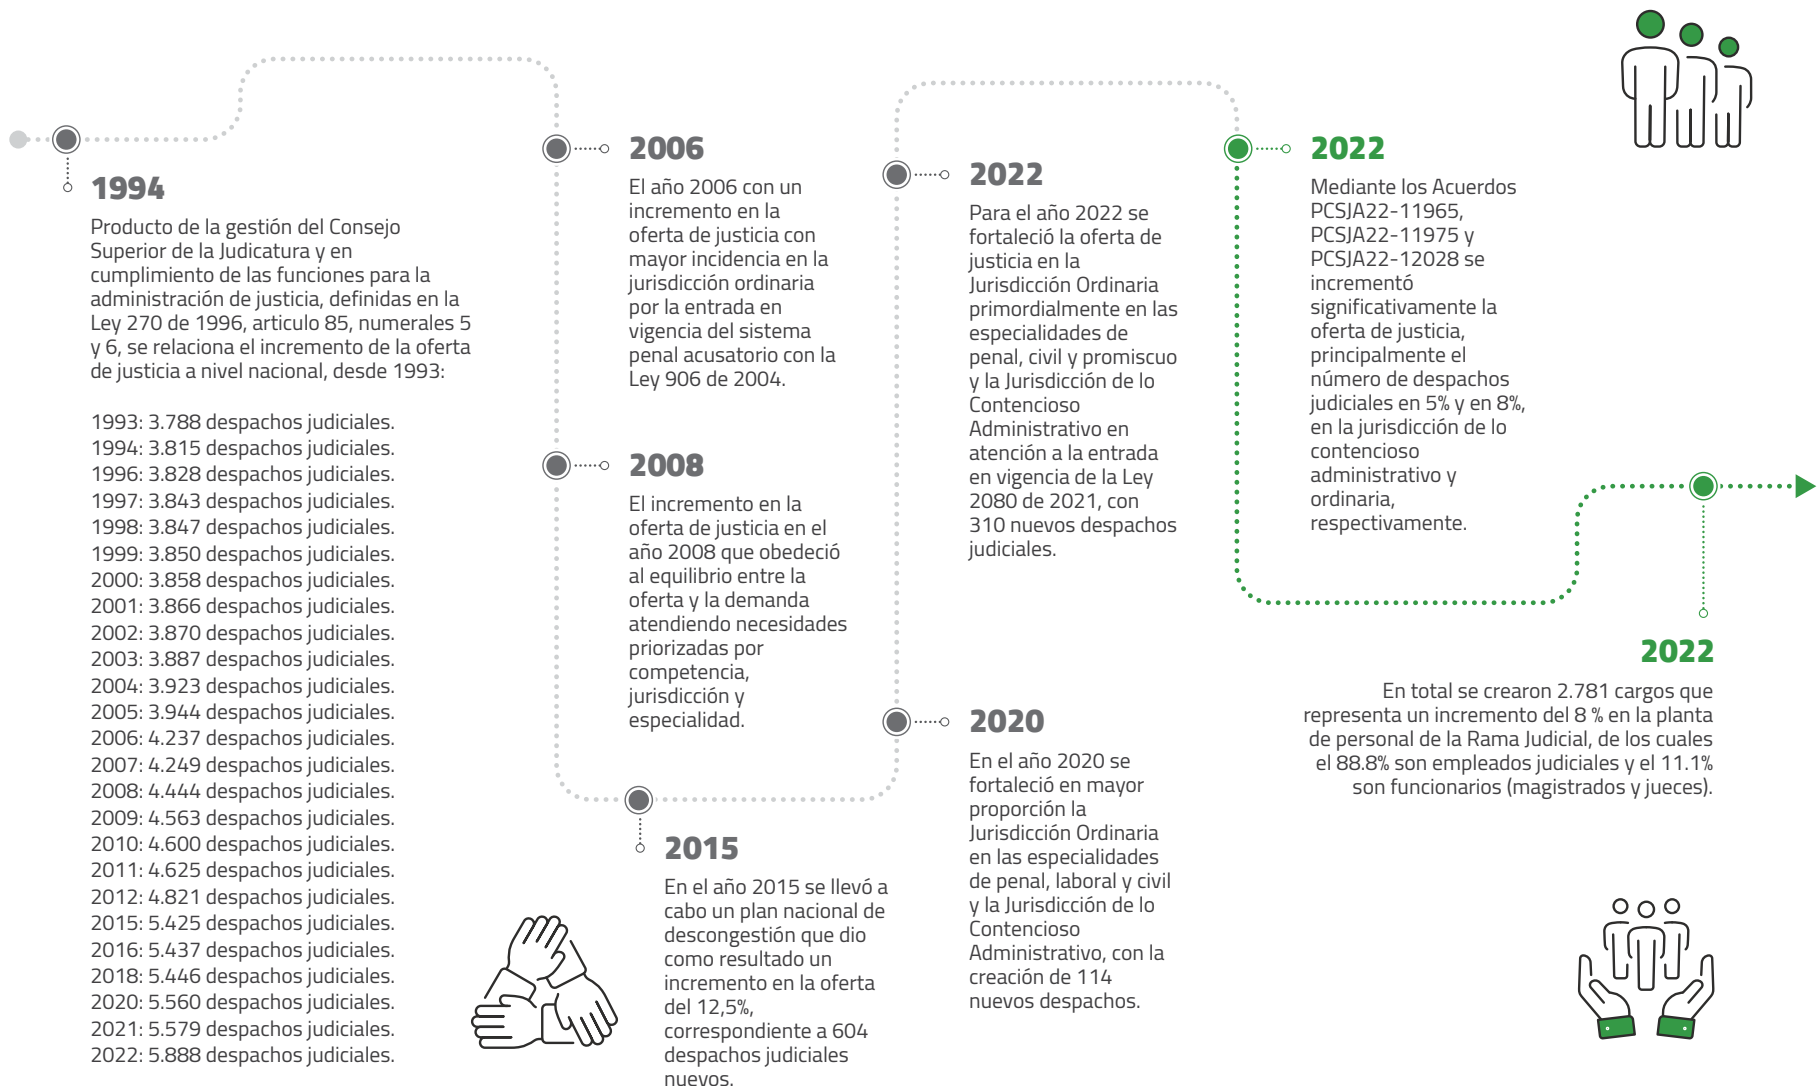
1994

Producto de la gestión del Consejo Superior de la Judicatura y en cumplimiento de las funciones para la administración de justicia, definidas en la Ley 270 de 1996, articulo 85, numerales 5 y 6, se relaciona el incremento de la oferta de justicia a nivel nacional, desde 1993:

1993: 3.788 despachos judiciales.
1994: 3.815 despachos judiciales.
1996: 3.828 despachos judiciales.
1997: 3.843 despachos judiciales.
1998: 3.847 despachos judiciales.
1999: 3.850 despachos judiciales.
2000: 3.858 despachos judiciales.
2001: 3.866 despachos judiciales.
2002: 3.870 despachos judiciales.
2003: 3.887 despachos judiciales.
2004: 3.923 despachos judiciales.
2005: 3.944 despachos judiciales.
2006: 4.237 despachos judiciales.
2007: 4.249 despachos judiciales.
2008: 4.444 despachos judiciales.
2009: 4.563 despachos judiciales.
2010: 4.600 despachos judiciales.
2011: 4.625 despachos judiciales.
2012: 4.821 despachos judiciales.
2015: 5.425 despachos judiciales.
2016: 5.437 despachos judiciales.
2018: 5.446 despachos judiciales.
2020: 5.560 despachos judiciales.
2021: 5.579 despachos judiciales.
2022: 5.888 despachos judiciales.

2006

El año 2006 con un incremento en la oferta de justicia con mayor incidencia en la jurisdicción ordinaria por la entrada en vigencia del sistema penal acusatorio con la Ley 906 de 2004.

2008

El incremento en la oferta de justicia en el año 2008 que obedeció al equilibrio entre la oferta y la demanda atendiendo necesidades priorizadas por competencia, jurisdicción y especialidad.

2015

En el año 2015 se llevó a cabo un plan nacional de descongestión que dio como resultado un incremento en la oferta del 12,5%, correspondiente a 604 despachos judiciales nuevos.

2022

Para el año 2022 se fortaleció la oferta de justicia en la Jurisdicción Ordinaria primordialmente en las especialidades de penal, civil y promiscuo y la Jurisdicción de lo Contencioso Administrativo en atención a la entrada en vigencia de la Ley 2080 de 2021, con 310 nuevos despachos judiciales.

2020

En el año 2020 se fortaleció en mayor proporción la Jurisdicción Ordinaria en las especialidades de penal, laboral y civil y la Jurisdicción de lo Contencioso Administrativo, con la creación de 114 nuevos despachos.

2022

Mediante los Acuerdos PCSJA22-11965, PCSJA22-11975 y PCSJA22-12028 se incrementó significativamente la oferta de justicia, principalmente el número de despachos judiciales en 5% y en 8%, en la jurisdicción de lo contencioso administrativo y ordinaria, respectivamente.

2022

En total se crearon 2.781 cargos que representa un incremento del 8 % en la planta de personal de la Rama Judicial, de los cuales el 88.8% son empleados judiciales y el 11.1% son funcionarios (magistrados y jueces).